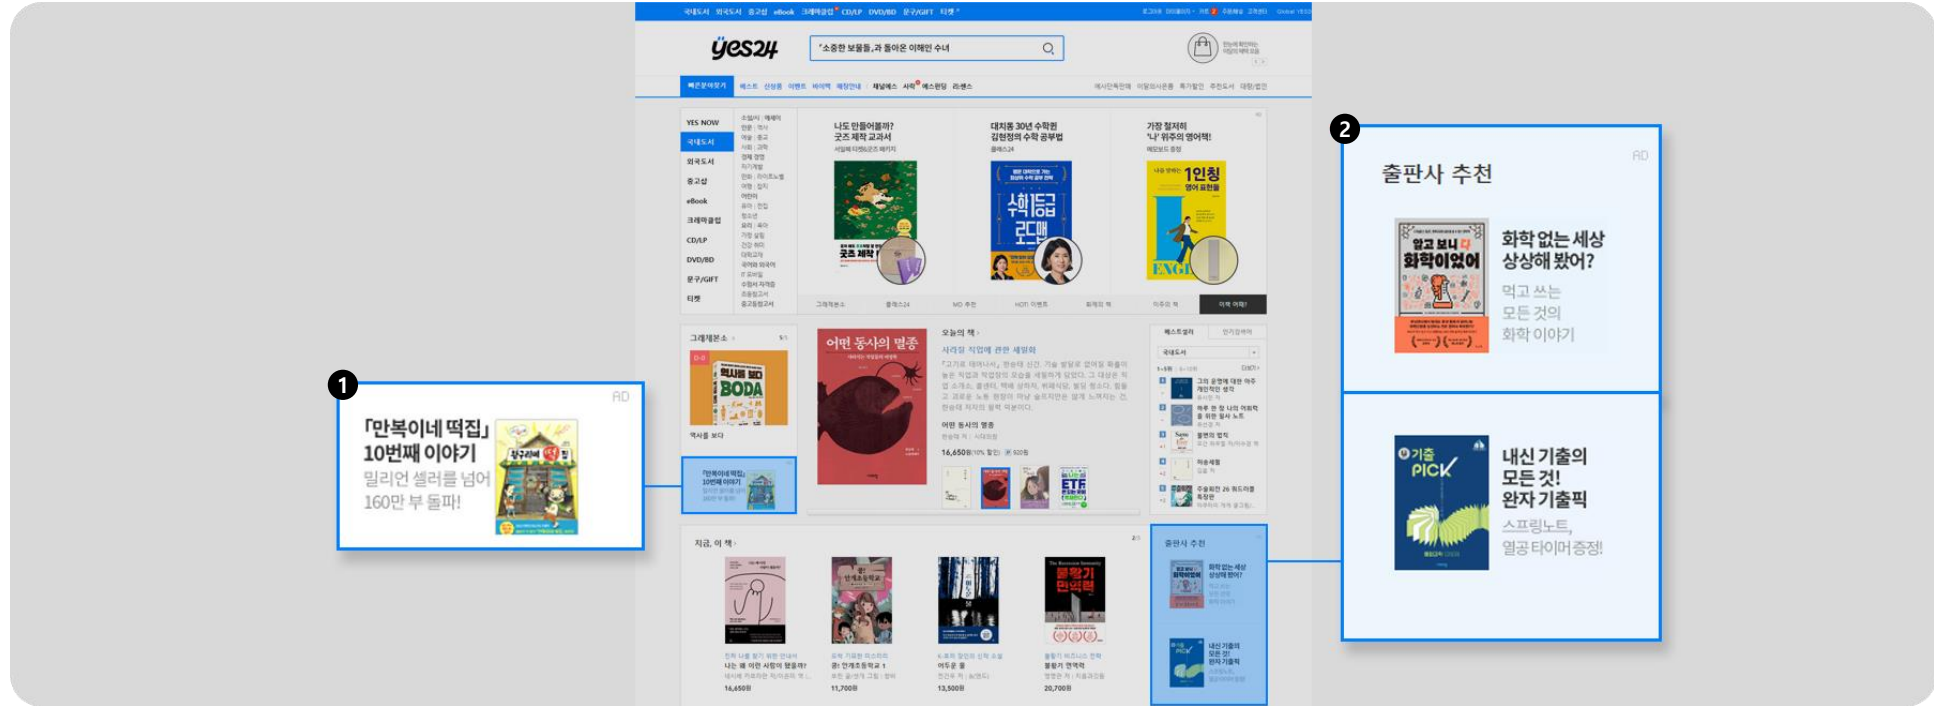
국내도서 외국도서 중고샵 eBook 크레마클럽 CD/LP DVD/BD 문구/GIFT 티켓

yes24

「소중한 보물들」과 돌아온 이해인 수녀

빠른분야찾기 베스트 신상품 이벤트 바이백 매장안내 | 채널예스 사락 예스펀딩 라센스

YES NOW
국내도서
외국도서
중고샵
eBook
크레마클럽
CD/LP
DVD/BD
문구/GIFT
티켓

나도 만들어볼까?
굿즈 제작 교과서

대치동 30년 수학원
김현정의 수학 공부법

가장 철저히
'나' 위주의 영어책!

그래제본소 | 클래스24 | MD 추천 | HOT! 이벤트 | 화제의 책 | 이주의 책 | 이 책 어때?

그래제본소

BODA

역사를 보다

어떤 동사의 멸종

오늘의 책
사라질 직업에 관한 세밀화

어떤 동사의 멸종

16,650원

베스트셀러 | 인기검색어

1

「만복이네 떡집」
10번째 이야기
밀리언 셀러를 넘어
160만 부 돌파!

AD

지금, 이 책

16,650원
11,700원
13,500원
20,700원

출판사 추천

2

출판사 추천

AD

알고 보니 다 화학이었어

화학 없는 세상
상상해 봤어?
먹고 쓰는
모든 것의
화학 이야기

기출 PICK

내신 기출의
모든 것!
완자 기출픽
스프링노트,
열공 타이머 증정!